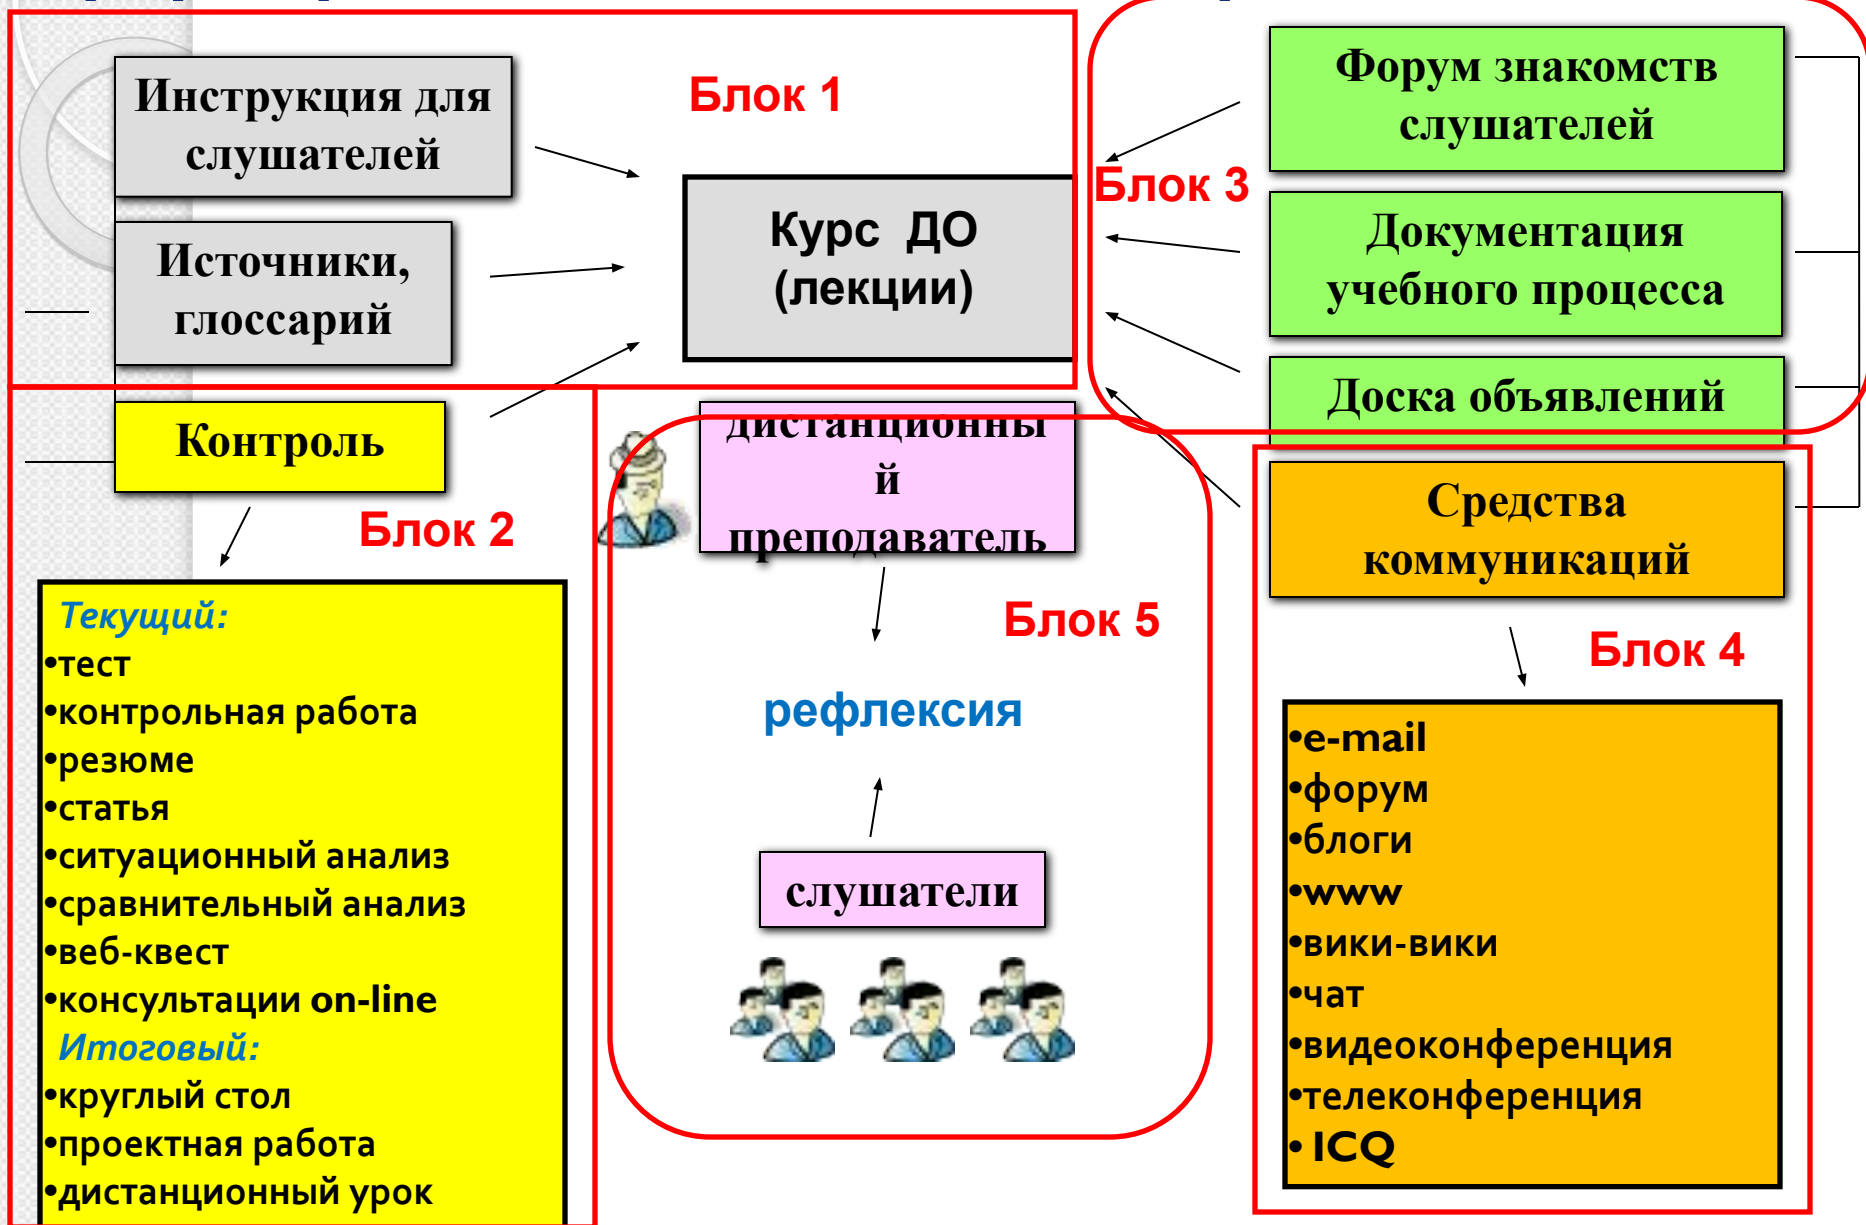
Инструкция для слушателей

Блок 1

Источники, глоссарий

Курс ДО (лекции)

Форум знакомств слушателей

Блок 3

Документация учебного процесса

Доска объявлений

Контроль

Блок 2

дистанционны й преподаватель

Средства коммуникаций

Блок 5

Блок 4

Текущий:
•тест
•контрольная работа
•резюме
•статья
•ситуационный анализ
•сравнительный анализ
•веб-квест
•консультации on-line
Итоговый:
•круглый стол
•проектная работа
•дистанционный урок

рефлексия

слушатели

•e-mail
•форум
•блоги
•www
•вики-вики
•чат
•видеоконференция
•телеконференция
• ICQ